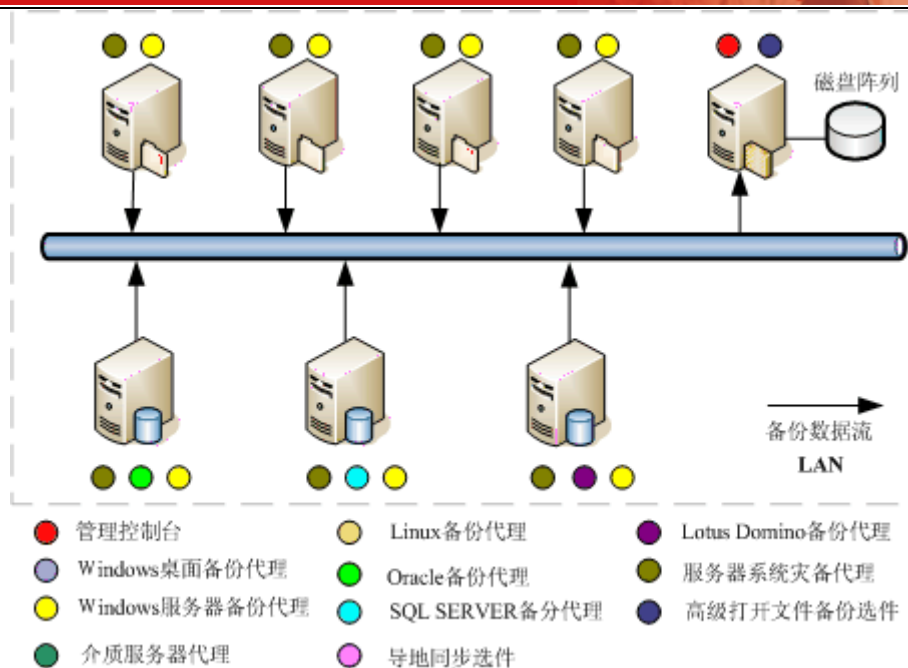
磁盘阵列

备份数据流

LAN

管理控制台
Windows桌面备份代理
Windows服务器备份代理
介质服务器代理
Linux备份代理
Oracle备份代理
SQL SERVER备分代理
导地同步选件
Lotus Domino备份代理
服务器系统灾备代理
高级打开文件备份选件